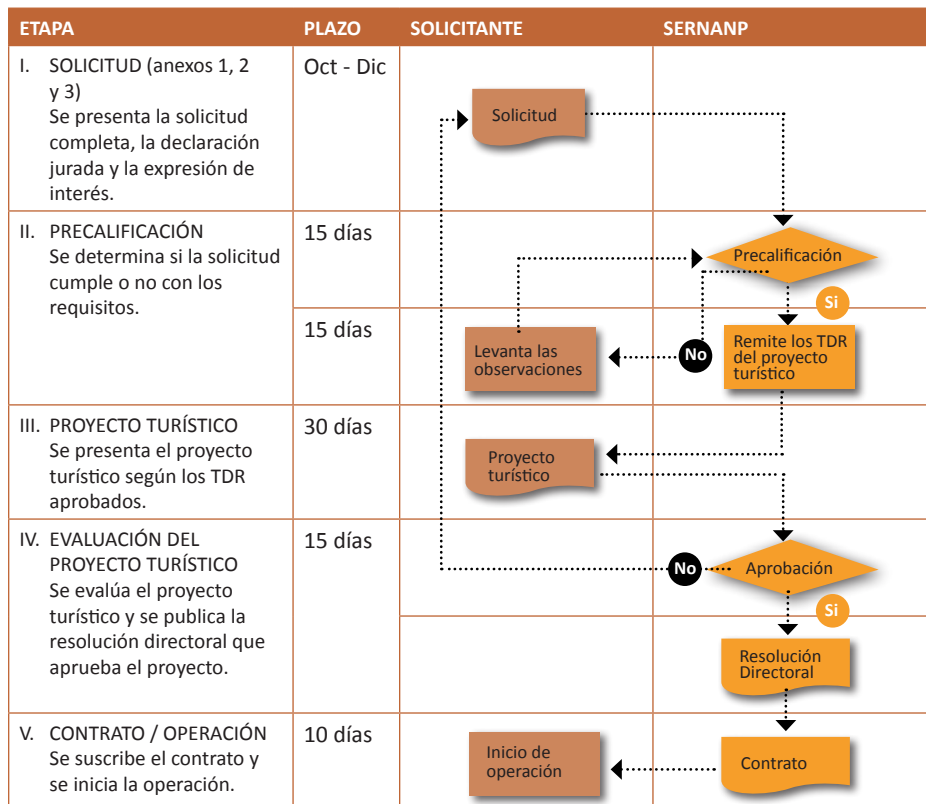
| ETAPA | PLAZO | SOLICITANTE | SERNANP |
|---|---|---|---|
| I. SOLICITUD (anexos 1, 2 y 3) Se presenta la solicitud completa, la declaración jurada y la expresión de interés. | Oct - Dic | Solicitud | |
| II. PRECALIFICACIÓN Se determina si la solicitud cumple o no con los requisitos. | 15 días | | Precalificación |
| | 15 días | Levanta las observaciones | No / Si / Remite los TDR del proyecto turístico |
| III. PROYECTO TURÍSTICO Se presenta el proyecto turístico según los TDR aprobados. | 30 días | Proyecto turístico | |
| IV. EVALUACIÓN DEL PROYECTO TURÍSTICO Se evalúa el proyecto turístico y se publica la resolución directoral que aprueba el proyecto. | 15 días | | No / Aprobación / Si |
| | | | Resolución Directoral |
| V. CONTRATO / OPERACIÓN Se suscribe el contrato y se inicia la operación. | 10 días | Inicio de operación | Contrato |